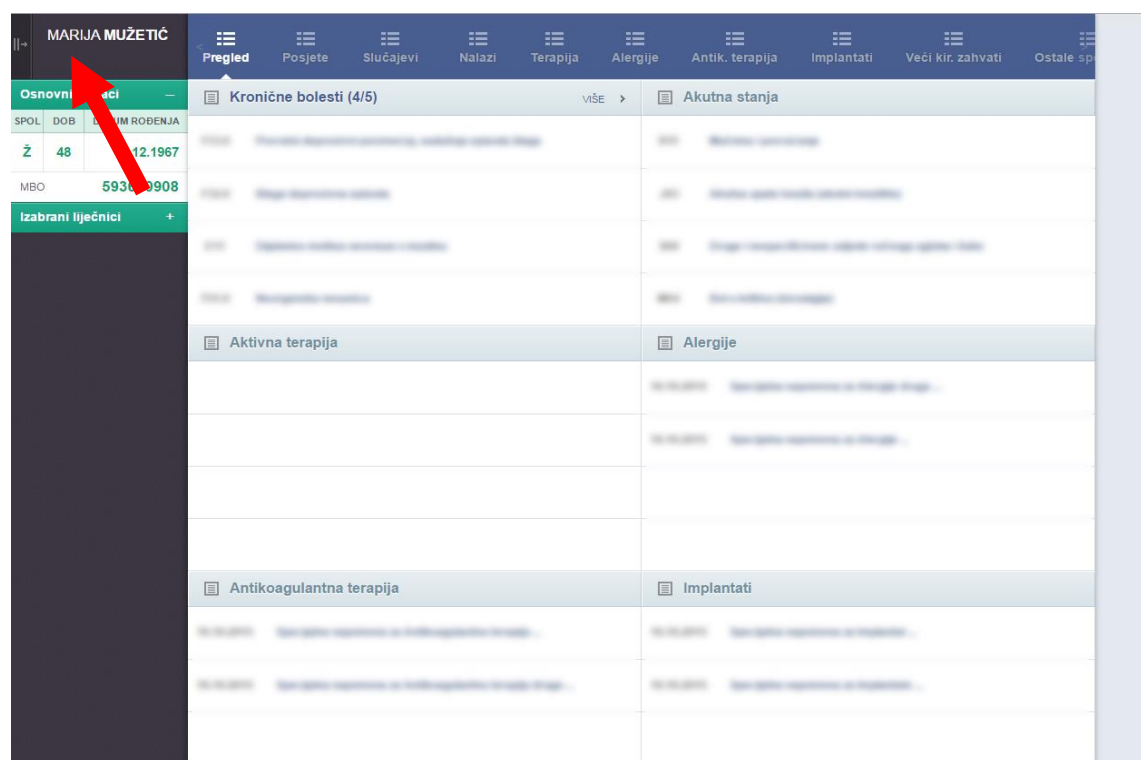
MARIJA MUŽETIĆ

Osnovni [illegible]aci –

| SPOL | DOB | D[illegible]UM ROĐENJA |
|---|---|---|
| Ž | 48 | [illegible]12.1967 |

MBO 5936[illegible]0908

Izabrani liječnici +

Pregled Posjete Slučajevi Nalazi Terapija Alergije Antik. terapija Implantati Veći kir. zahvati Ostale sp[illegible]

Kronične bolesti (4/5) VIŠE ›

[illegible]

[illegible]

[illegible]

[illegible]

Akutna stanja

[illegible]

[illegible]

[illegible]

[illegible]

Aktivna terapija

Alergije

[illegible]

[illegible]

Antikoagulantna terapija

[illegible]

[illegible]

Implantati

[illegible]

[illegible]